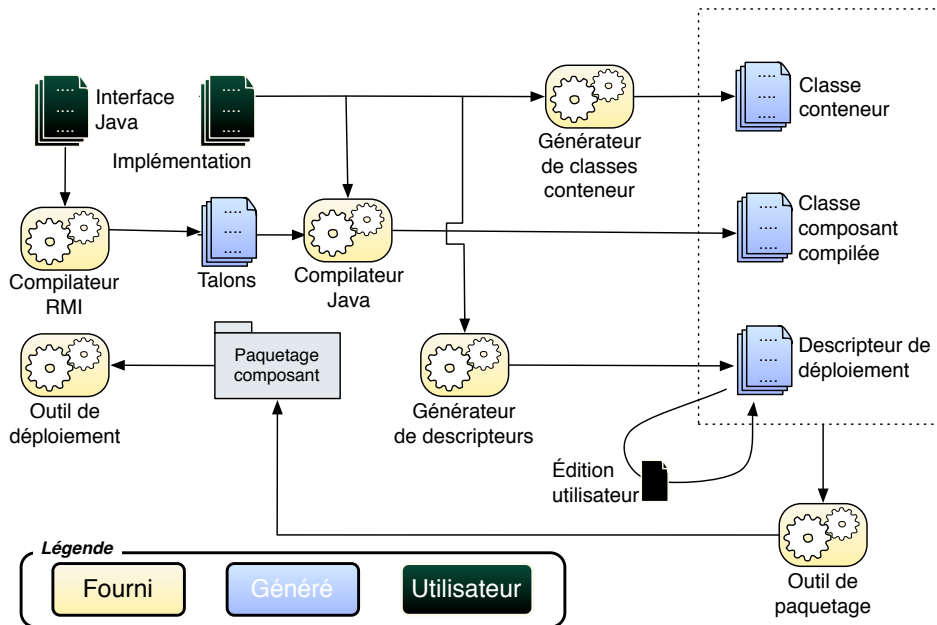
Interface Java

Implémentation

Générateur de classes conteneur

Classe conteneur

Classe composant compilée

Compilateur RMI

Talons

Compilateur Java

Paquetage composant

Outil de déploiement

Générateur de descripteurs

Descripteur de déploiement

Édition utilisateur

Outil de paquetage

Légende

Fourni

Généré

Utilisateur